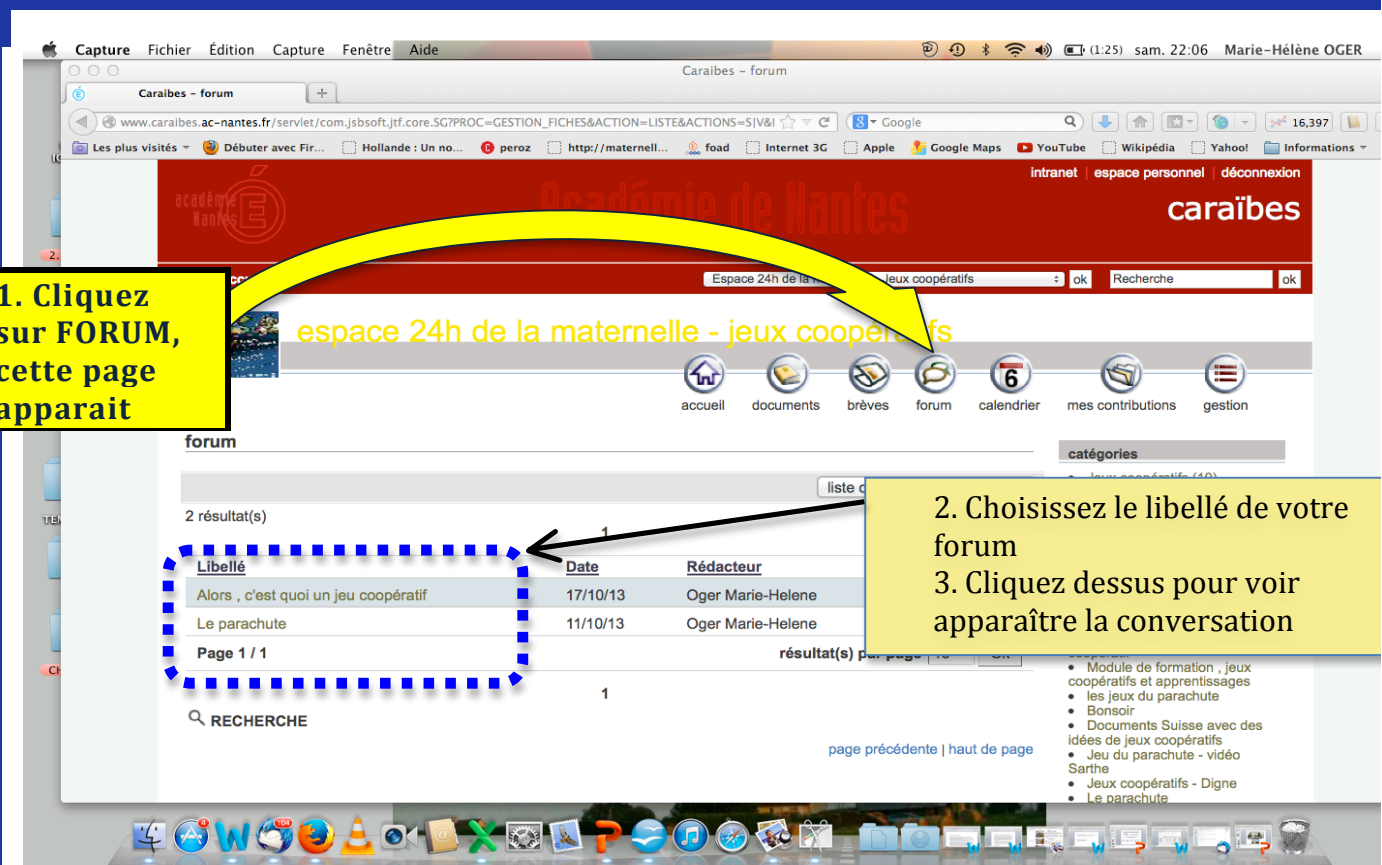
Capture Fichier Édition Capture Fenêtre Aide
(1:25) sam. 22:06 Marie-Hélène OGER

Caraibes – forum

Caraibes – forum

www.caraibes.ac-nantes.fr/servlet/com.jsbsoft.jtf.core.SG?PROC=GESTION_FICHES&ACTION=LISTE&ACTIONS=S|V&I

Google

16,397

Les plus visités Débuter avec Fir... Hollande : Un no... peroz http://maternell... foad Internet 3G Apple Google Maps YouTube Wikipédia Yahoo! Informations

intranet | espace personnel | déconnexion

académie Nantes

Académie de Nantes

caraïbes

Espace 24h de la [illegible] jeux coopératifs ok Recherche ok

1. Cliquez sur FORUM, cette page apparait

espace 24h de la maternelle - jeux coopératifs

accueil documents brèves forum calendrier mes contributions gestion

forum

catégories

liste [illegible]

2 résultat(s)

1

2. Choisissez le libellé de votre forum
3. Cliquez dessus pour voir apparaître la conversation

| Libellé | Date | Rédacteur |
|---|---|---|
| Alors , c'est quoi un jeu coopératif | 17/10/13 | Oger Marie-Helene |
| Le parachute | 11/10/13 | Oger Marie-Helene |

Page 1 / 1

résultat(s) par page

1

RECHERCHE

page précédente | haut de page

• Module de formation , jeux coopératifs et apprentissages
• les jeux du parachute
• Bonsoir
• Documents Suisse avec des idées de jeux coopératifs
• Jeu du parachute - vidéo Sarthe
• Jeux coopératifs - Digne
• Le parachute